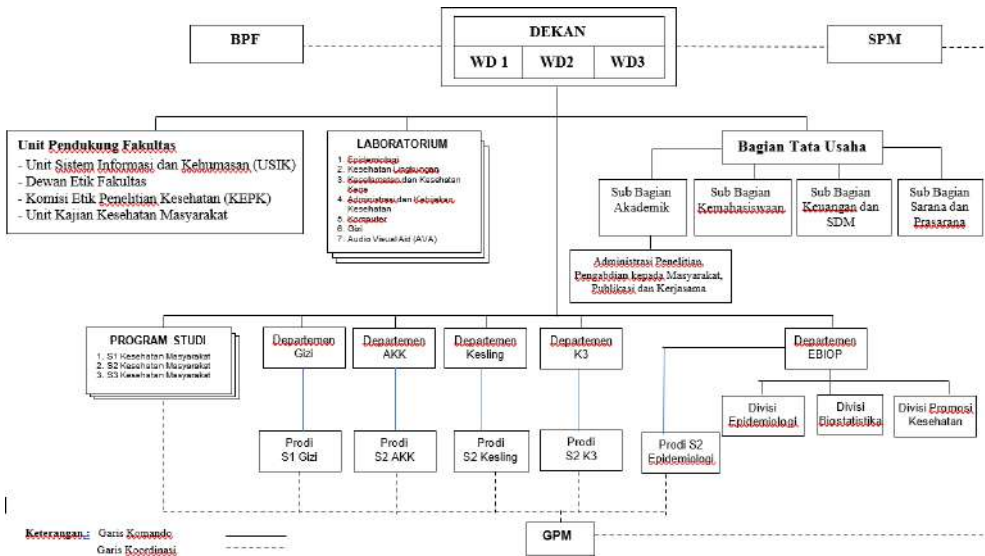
BPF

DEKAN

WD 1

WD2

WD3

SPM

Unit Pendukung Fakultas
- Unit Sistem Informasi dan Kehumasan (USIK)
- Dewan Etik Fakultas
- Komisi Etik Penelitian Kesehatan (KEPK)
- Unit Kajian Kesehatan Masyarakat

LABORATORIUM
1. Epidemiologi
2. Kesehatan Lingkungan
3. Keselamatan dan Kesehatan Kerja
4. Administrasi dan Kebijakan Kesehatan
5. Komputer
6. Gizi
7. Audio Visual Aid (AVA)

Bagian Tata Usaha

Sub Bagian Akademik

Sub Bagian Kemahasiswaan

Sub Bagian Keuangan dan SDM

Sub Bagian Sarana dan Prasarana

Administrasi Penelitian, Pengabdian kepada Masyarakat, Publikasi dan Kerjasama

PROGRAM STUDI
1. S1 Kesehatan Masyarakat
2. S2 Kesehatan Masyarakat
3. S3 Kesehatan Masyarakat

Departemen Gizi

Departemen AKK

Departemen Kesling

Departemen K3

Departemen EBIOP

Divisi Epidemiologi

Divisi Biostatistika

Divisi Promosi Kesehatan

Prodi S1 Gizi

Prodi S2 AKK

Prodi S2 Kesling

Prodi S2 K3

Prodi S2 Epidemiologi

Keterangan : Garis Komando
Garis Koordinasi

GPM